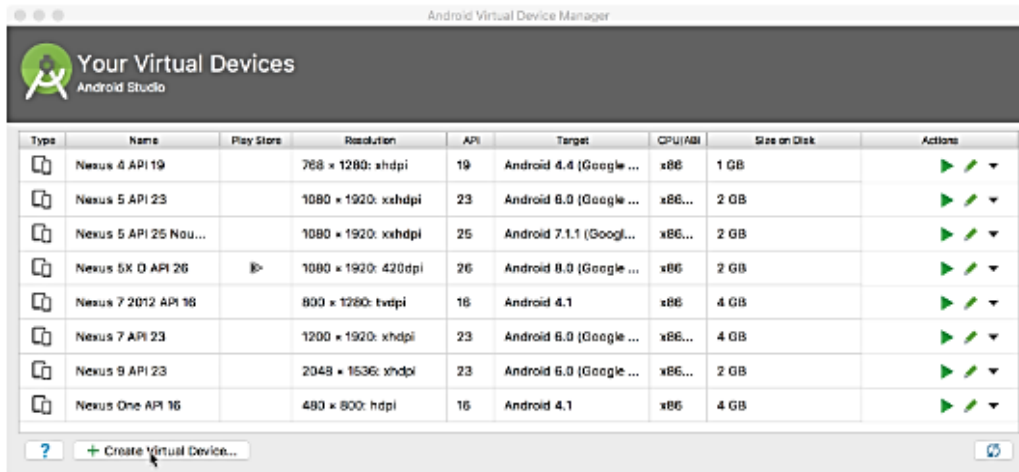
Android Virtual Device Manager

Your Virtual Devices
Android Studio

| Type | Name | Play Store | Resolution | API | Target | CPU/ABI | Size on Disk | Actions |
|---|---|---|---|---|---|---|---|---|
| | Nexus 4 API 19 | | 768 × 1280: xhdpi | 19 | Android 4.4 (Google ... | x86 | 1 GB | |
| | Nexus 5 API 23 | | 1080 × 1920: xxhdpi | 23 | Android 6.0 (Google ... | x86... | 2 GB | |
| | Nexus 5 API 25 Nou... | | 1080 × 1920: xxhdpi | 25 | Android 7.1.1 (Googl... | x86... | 2 GB | |
| | Nexus 5X O API 26 | | 1080 × 1920: 420dpi | 26 | Android 8.0 (Google ... | x86 | 2 GB | |
| | Nexus 7 2012 API 16 | | 800 × 1280: tvdpi | 16 | Android 4.1 | x86 | 4 GB | |
| | Nexus 7 API 23 | | 1200 × 1920: xhdpi | 23 | Android 6.0 (Google ... | x86... | 4 GB | |
| | Nexus 9 API 23 | | 2048 × 1536: xhdpi | 23 | Android 6.0 (Google ... | x86... | 2 GB | |
| | Nexus One API 16 | | 480 × 800: hdpi | 16 | Android 4.1 | x86 | 4 GB | |

?
+ Create Virtual Device...